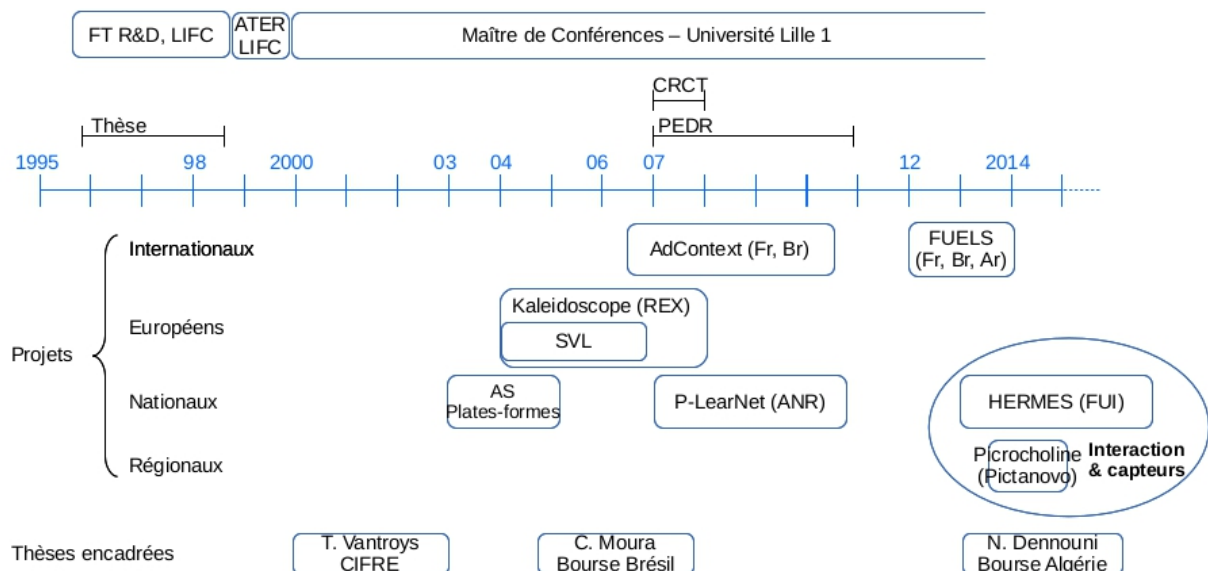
FT R&D, LIFC
ATER LIFC
Maître de Conférences – Université Lille 1

CRCT
Thèse
PEDR

1995 98 2000 03 04 06 07 12 2014

Internationaux
AdContext (Fr, Br)
FUELS (Fr, Br, Ar)

Européens
Kaleidoscope (REX)
SVL

Projets

Nationaux
AS Plates-formes
P-LearNet (ANR)
HERMES (FUI)

Régionaux
Picrocholine (Pictanovo)
Interaction & capteurs

Thèses encadrées
T. Vantroys CIFRE
C. Moura Bourse Brésil
N. Dennouni Bourse Algérie